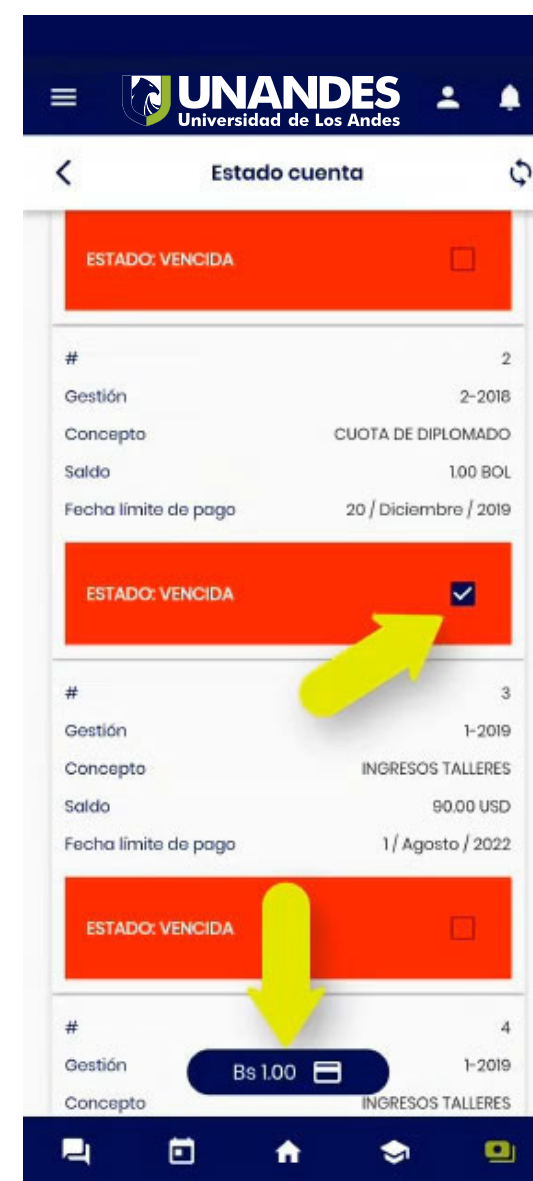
UNANDES
Universidad de Los Andes

Estado cuenta

ESTADO: VENCIDA

| # | 2 |
|---|---|
| Gestión | 2-2018 |
| Concepto | CUOTA DE DIPLOMADO |
| Saldo | 1.00 BOL |
| Fecha límite de pago | 20 / Diciembre / 2019 |

ESTADO: VENCIDA

| # | 3 |
|---|---|
| Gestión | 1-2019 |
| Concepto | INGRESOS TALLERES |
| Saldo | 90.00 USD |
| Fecha límite de pago | 1 / Agosto / 2022 |

ESTADO: VENCIDA

| # | 4 |
|---|---|
| Gestión | 1-2019 |
| Concepto | INGRESOS TALLERES |

Bs 1.00